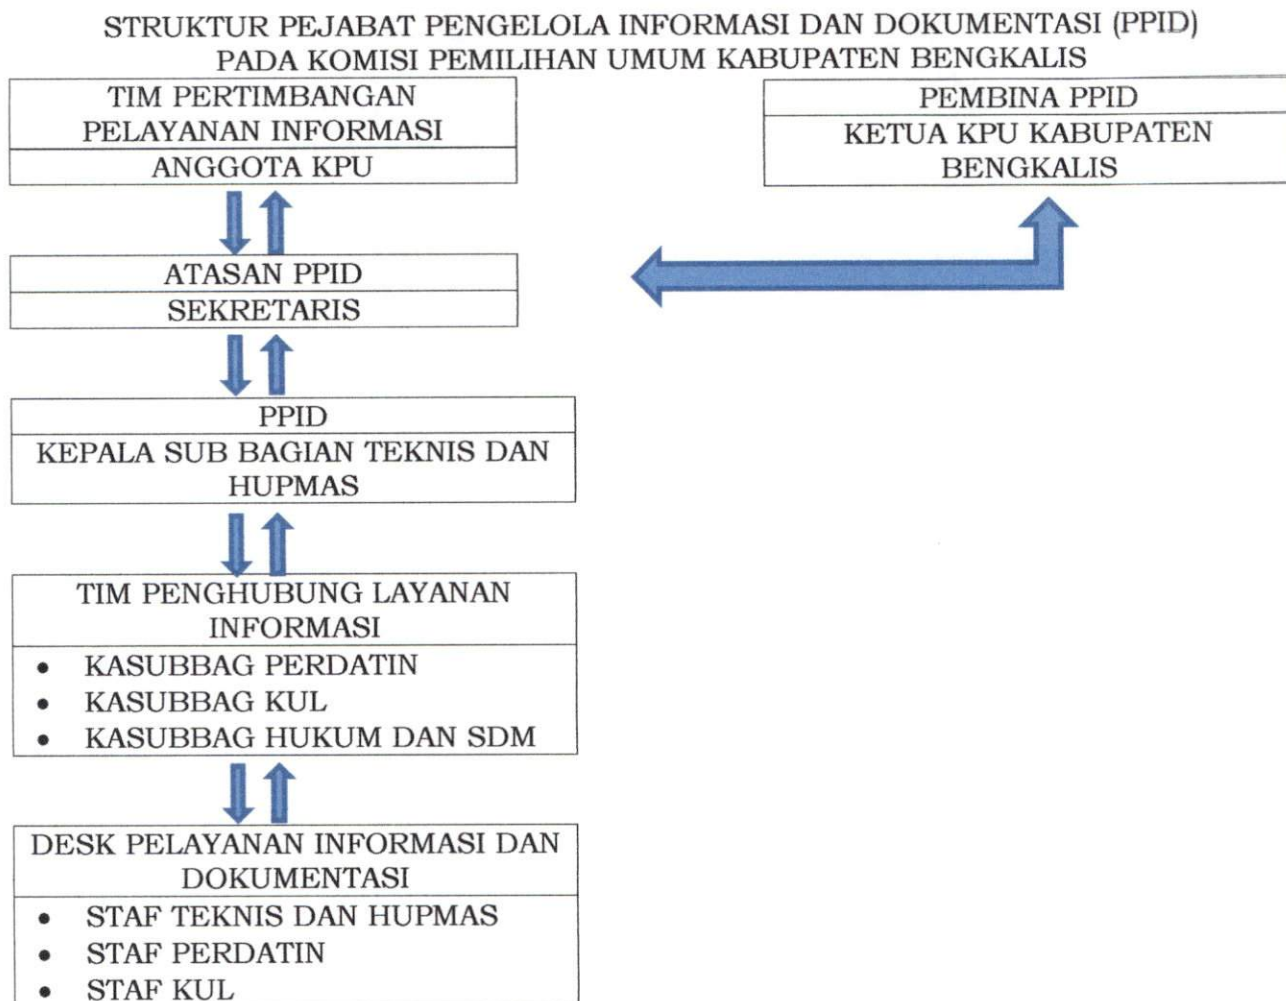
STRUKTUR PEJABAT PENGELOLA INFORMASI DAN DOKUMENTASI (PPID)
PADA KOMISI PEMILIHAN UMUM KABUPATEN BENGKALIS

TIM PERTIMBANGAN PELAYANAN INFORMASI

ANGGOTA KPU

PEMBINA PPID

KETUA KPU KABUPATEN BENGKALIS

ATASAN PPID

SEKRETARIS

PPID

KEPALA SUB BAGIAN TEKNIS DAN HUPMAS

TIM PENGHUBUNG LAYANAN INFORMASI

- KASUBBAG PERDATIN
- KASUBBAG KUL
- KASUBBAG HUKUM DAN SDM

DESK PELAYANAN INFORMASI DAN DOKUMENTASI

- STAF TEKNIS DAN HUPMAS
- STAF PERDATIN
- STAF KUL